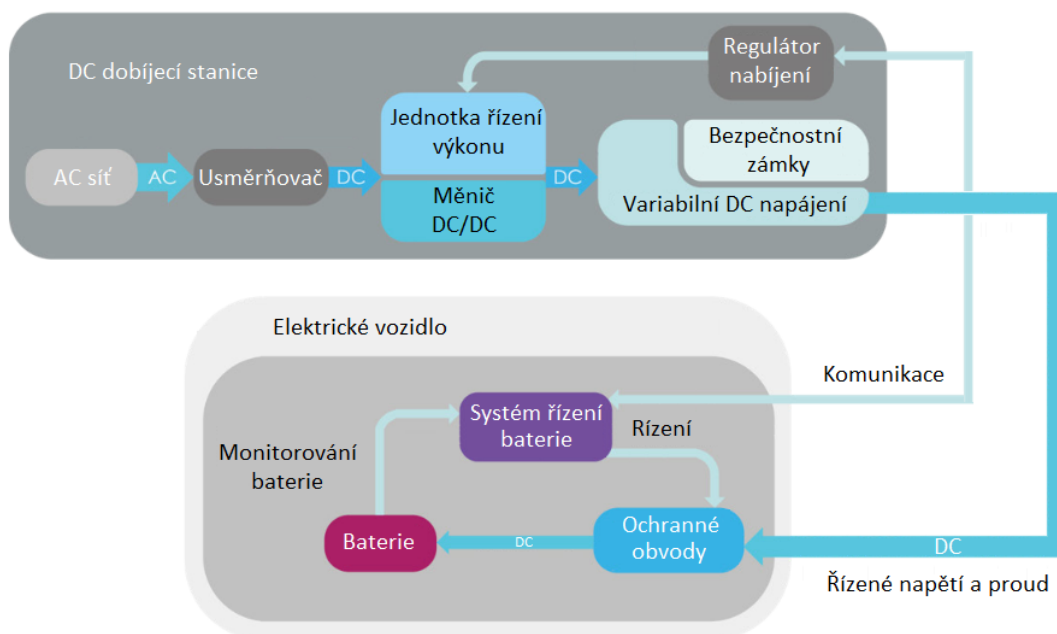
DC dobíjecí stanice

Regulátor nabíjení

Jednotka řízení výkonu

Měnič DC/DC

Bezpečnostní zámky

Variabilní DC napájení

AC síť

AC

Usměrňovač

DC

DC

Elektrické vozidlo

Komunikace

Monitorování baterie

Systém řízení baterie

Rízení

Baterie

DC

Ochranné obvody

DC

Řízené napětí a proud